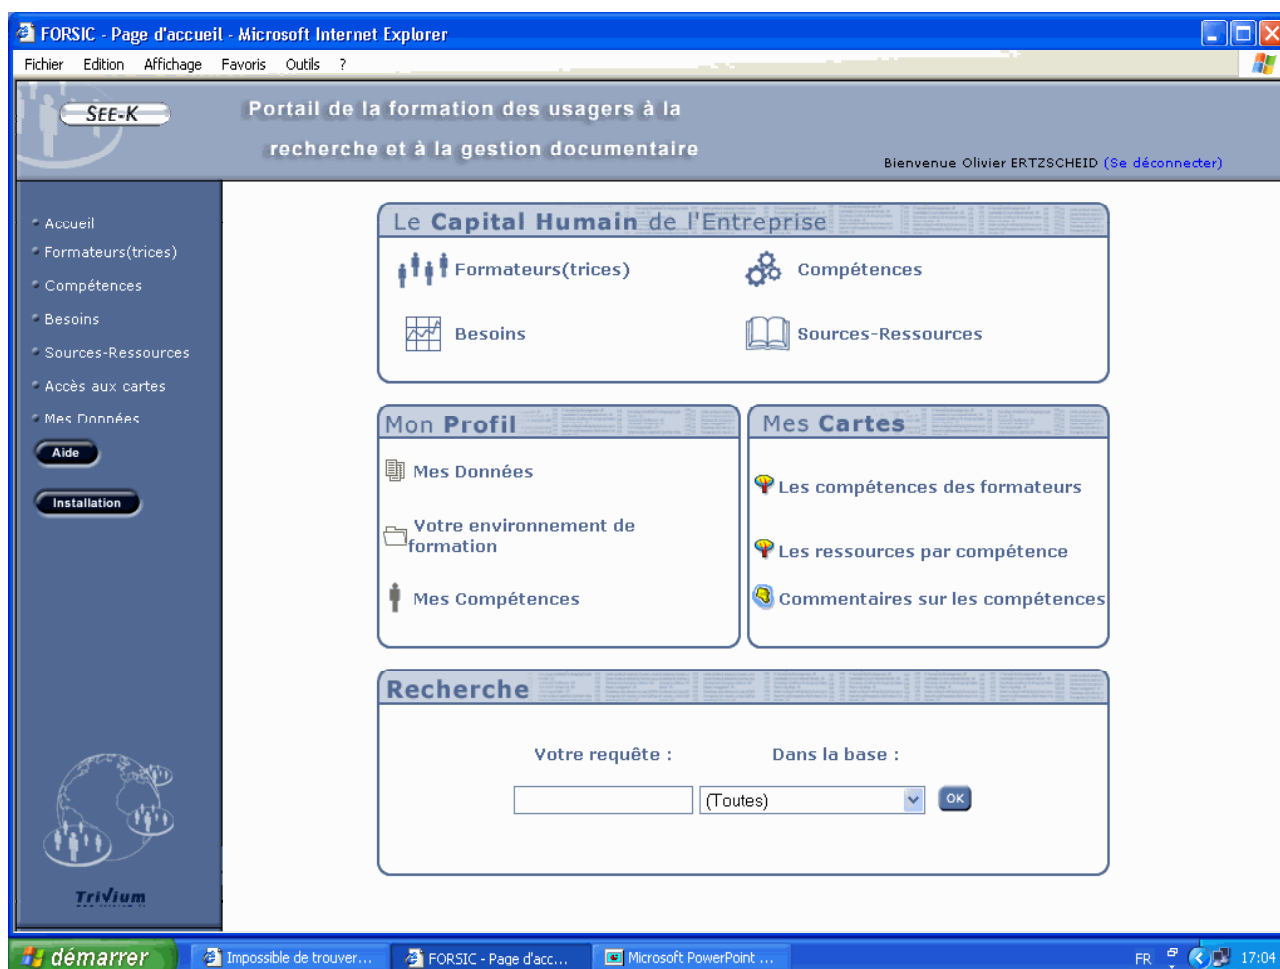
FORSIC - Page d'accueil - Microsoft Internet Explorer

Fichier Edition Affichage Favoris Outils ?

SEE-K

Portail de la formation des usagers à la recherche et à la gestion documentaire

Bienvenue Olivier ERTZSCHEID (Se déconnecter)

Accueil
Formateurs(trices)
Compétences
Besoins
Sources-Ressources
Accès aux cartes
Mes Données

Aide

Installation

TriVium

Le Capital Humain de l'Entreprise

Formateurs(trices)

Compétences

Besoins

Sources-Ressources

Mon Profil

Mes Données

Votre environnement de formation

Mes Compétences

Mes Cartes

Les compétences des formateurs

Les ressources par compétence

Commentaires sur les compétences

Recherche

Votre requête :

Dans la base :

(Toutes)

OK

démarrer

Impossible de trouver...

FORSIC - Page d'acc...

Microsoft PowerPoint ...

FR

17:04